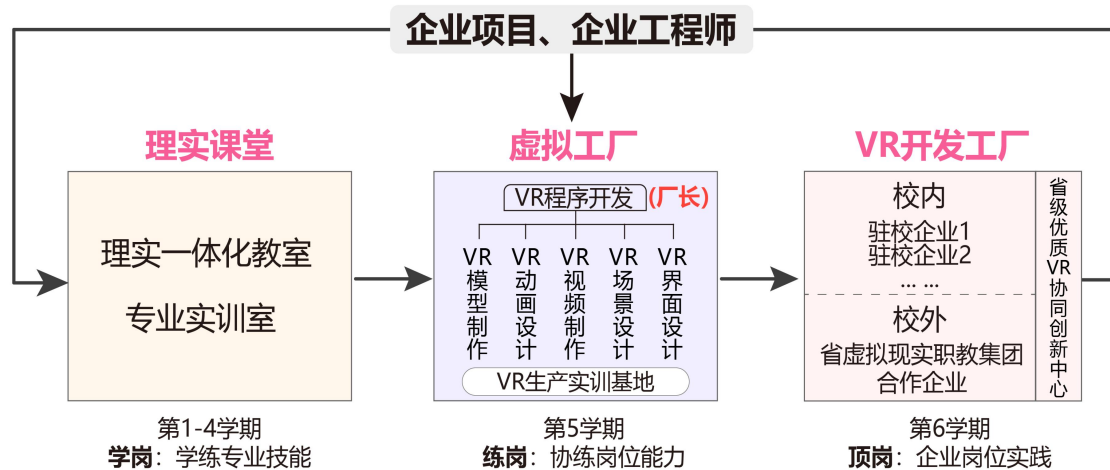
企业项目、企业工程师

理实课堂

理实一体化教室

专业实训室

第1-4学期
学岗：学练专业技能

虚拟工厂

VR程序开发（厂长）

VR模型制作

VR动画设计

VR视频制作

VR场景设计

VR界面设计

VR生产实训基地

第5学期
练岗：协练岗位能力

VR开发工厂

校内
驻校企业1
驻校企业2
... ...

校外
省虚拟现实职教集团合作企业

省级优质VR协同创新中心

第6学期
顶岗：企业岗位实践